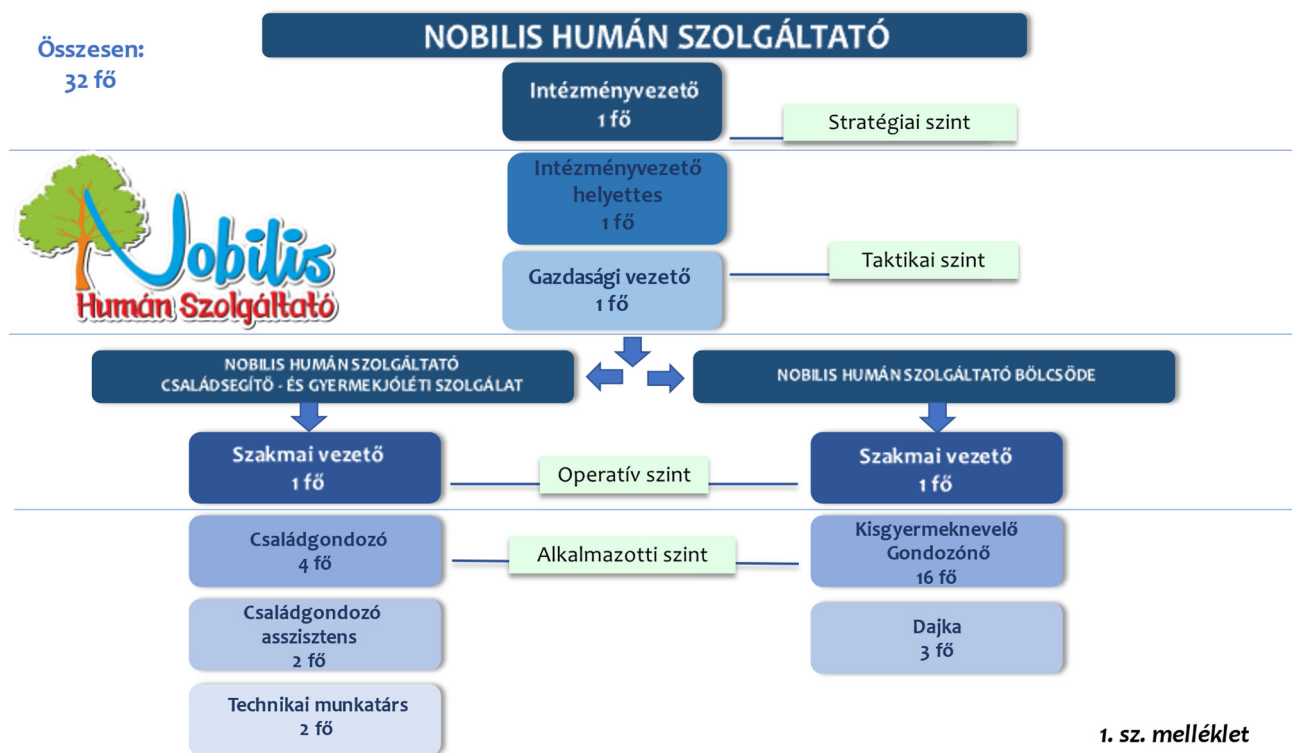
Összesen:
32 fő

NOBILIS HUMÁN SZOLGÁLTATÓ

Intézményvezető
1 fő

Stratégiai szint

Nobilis
Humán Szolgáltató

Intézményvezető helyettes
1 fő

Taktikai szint

Gazdasági vezető
1 fő

NOBILIS HUMÁN SZOLGÁLTATÓ
CSALÁDSEGÍTŐ - ÉS GYERMEKJÓLÉTI SZOLGÁLAT

NOBILIS HUMÁN SZOLGÁLTATÓ BÖLCSÖDE

Szakmai vezető
1 fő

Operatív szint

Szakmai vezető
1 fő

Családgondozó
4 fő

Alkalmazotti szint

Kisgyermeknevelő
Gondozónő
16 fő

Családgondozó asszisztens
2 fő

Dajka
3 fő

Technikai munkatárs
2 fő

1. sz. melléklet